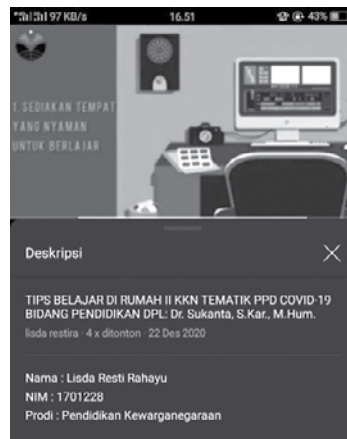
97 KB/s 16.51 43%

1. SEDIAKAN TEMPAT YANG NYAMAN UNTUK BERLAJAR

Deskripsi

TIPS BELAJAR DI RUMAH II KKN TEMATIK PPD COVID-19 BIDANG PENDIDIKAN DPL: Dr. Sukanta, S.Kar., M.Hum.

lisda restira · 4 x ditonton · 22 Des 2020

Nama : Lisda Resti Rahayu
NIM : 1701228
Prodi : Pendidikan Kewarganegaraan